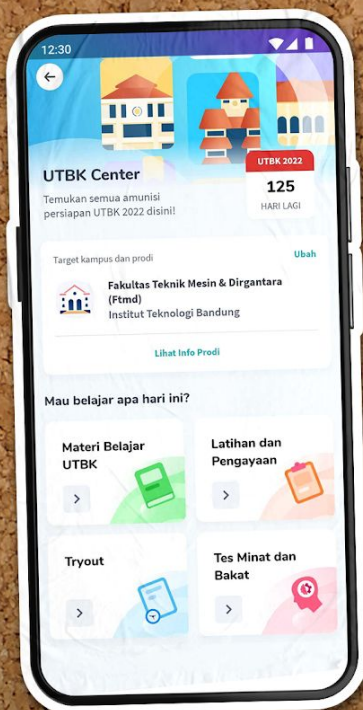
12:30

UTBK Center

Temukan semua amunisi persiapan UTBK 2022 disini!

UTBK 2022
125
HARI LAGI

Target kampus dan prodi

Ubah

Fakultas Teknik Mesin & Dirgantara (Ftmd)
Institut Teknologi Bandung

Lihat Info Prodi

Mau belajar apa hari ini?

Materi Belajar UTBK

Latihan dan Pengayaan

Tryout

Tes Minat dan Bakat